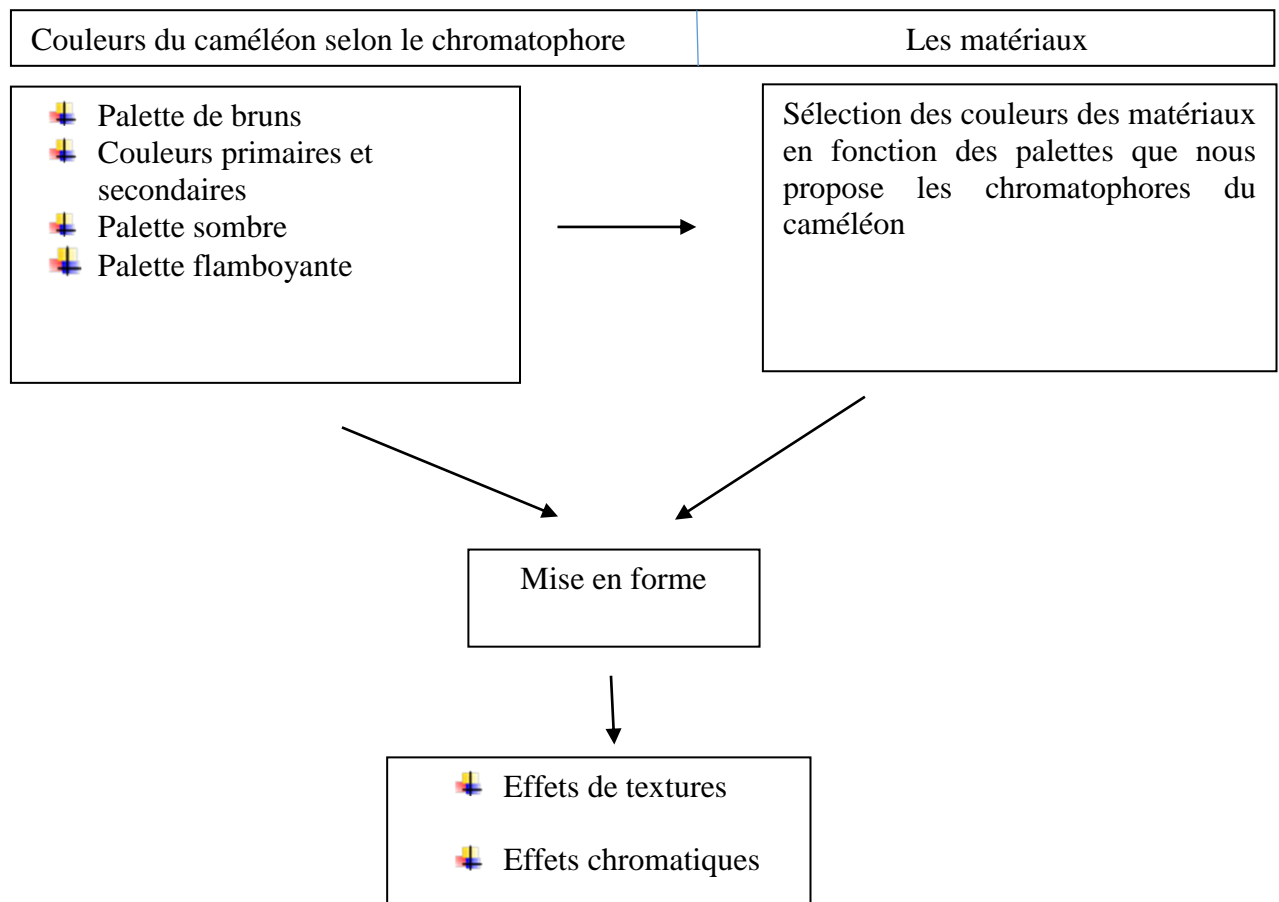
| Couleurs du caméléon selon le chromatophore | Les matériaux |
|---|---|

- Palette de bruns
- Couleurs primaires et secondaires
- Palette sombre
- Palette flamboyante

Sélection des couleurs des matériaux en fonction des palettes que nous propose les chromatophores du caméléon

Mise en forme

- Effets de textures
- Effets chromatiques